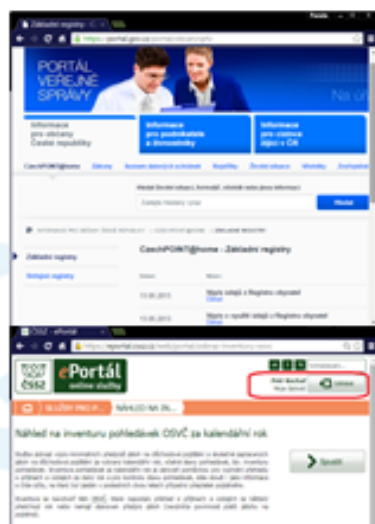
Základní registry

https://portal.gov.cz

PORTÁL VEŘEJNÉ SPRÁVY

Na ú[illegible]

Informace pro občany České republiky

Informace pro podnikatele a živnostníky

Informace pro cizince žijící v ČR

CzechPOINT@home

Zákony

Hledat životní situace, formulář, odkaz nebo jiné informace

Hledat

ZÁKLADNÍ REGISTRY

Základní registry

Seznam registrů

CzechPOINT@home - Základní registry

13.05.2013

Výpis údajů z Registru obyvatel

Otevřít

13.05.2013

Výpis o využití údajů z Registru obyvatel

Otevřít

ČSSZ - ePortál

https://eportal.cssz.cz

ČESKÁ SPRÁVA SOCIÁLNÍHO ZABEZPEČENÍ ČSSZ

ePortál

online služby

Petr Suchal

Odhlásit

SLUŽBY PRO F...

NÁHLED NA IN...

Náhled na inventuru pohledávek OSVČ za kalendářní rok

Spustit